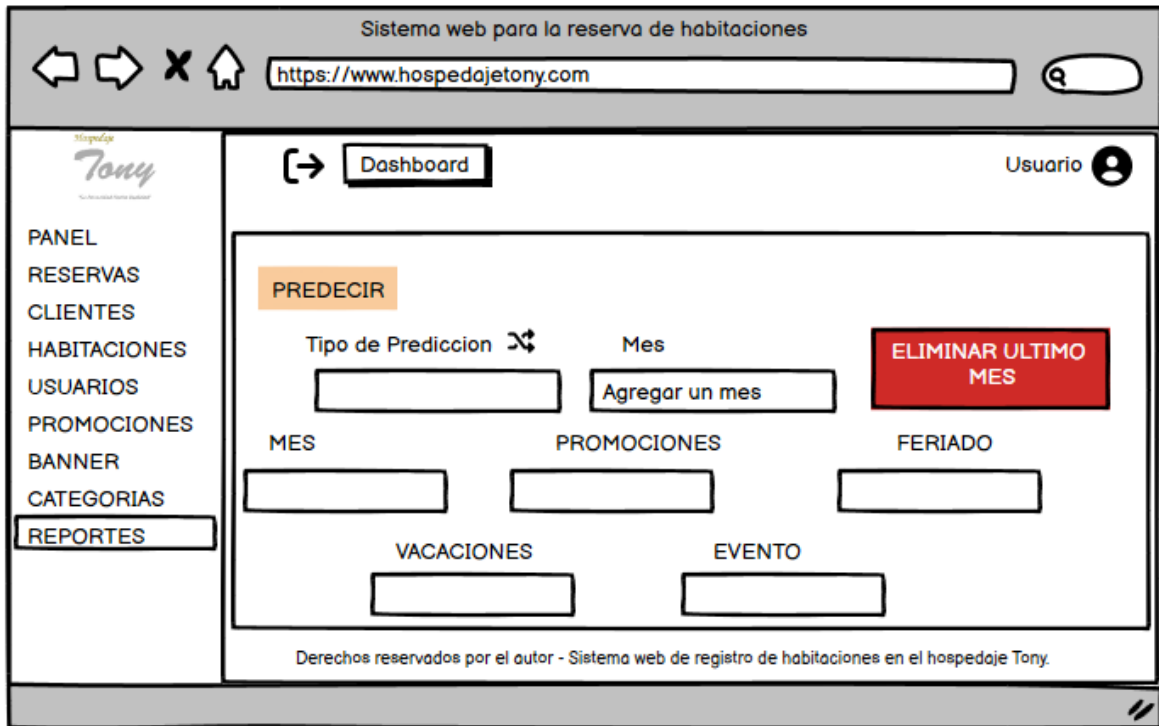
Sistema web para la reserva de habitaciones

https://www.hospedajetony.com

Hospedaje
Tony

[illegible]

Dashboard

Usuario

PANEL
RESERVAS
CLIENTES
HABITACIONES
USUARIOS
PROMOCIONES
BANNER
CATEGORIAS
REPORTES

PREDECIR

Tipo de Prediccion

Mes

Agregar un mes

ELIMINAR ULTIMO MES

MES

PROMOCIONES

FERIADO

VACACIONES

EVENTO

Derechos reservados por el autor - Sistema web de registro de habitaciones en el hospedaje Tony.